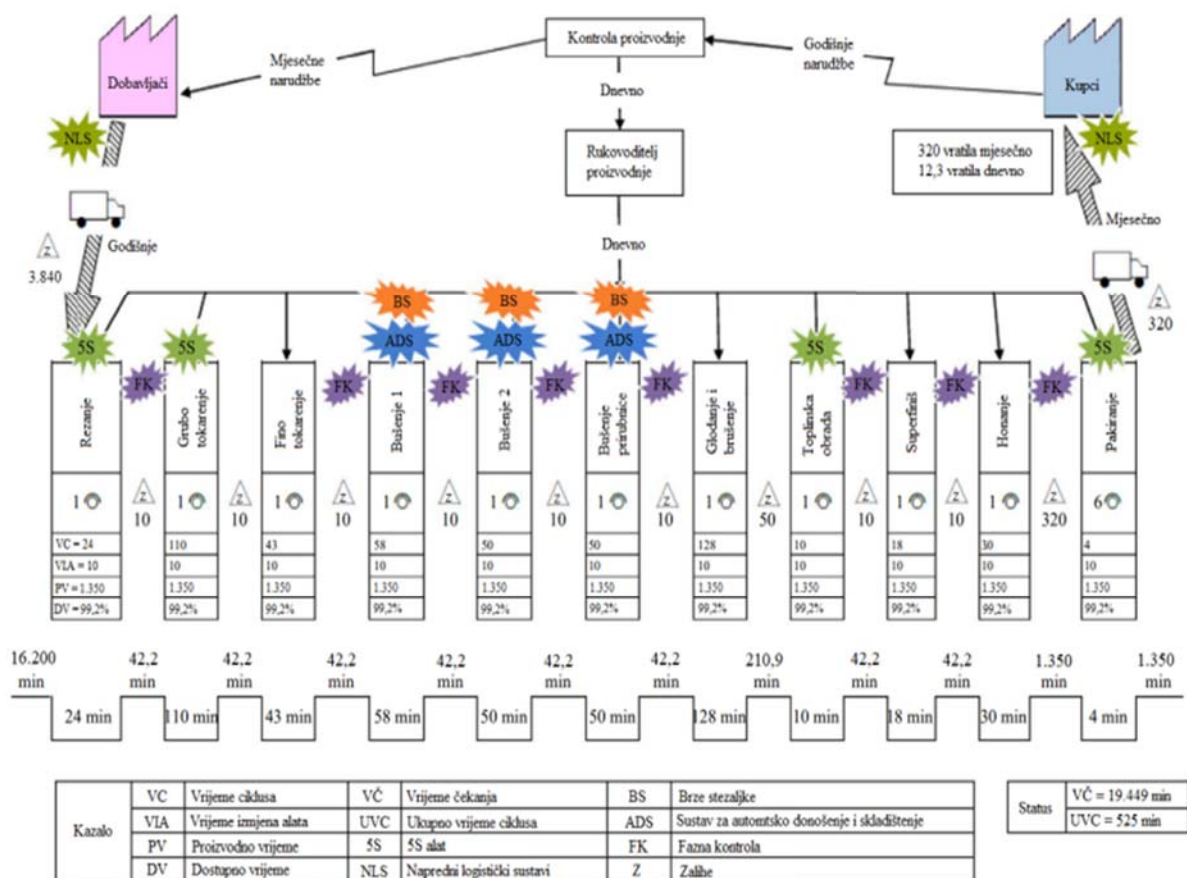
Kontrola proizvodnje

Mjesečne narudžbe

Godišnje narudžbe

Dobavljači

Kupci

NLS

NLS

Dnevno

Rukovoditelj proizvodnje

320 vratila mjesečno
12,3 vratila dnevno

Godišnje

Mjesečno

Z
3.840

Dnevno

Z
320

BS BS BS
ADS ADS ADS

5S 5S 5S 5S

FK FK FK FK FK FK FK FK FK

Rezanje | Grubo tokarenje | Fino tokarenje | Bušenje 1 | Bušenje 2 | Bušenje prirubnice | Glodanje i brušenje | Toplinska obrada | Superfiniš | Honanje | Pakiranje

1 | Z 10 | 1 | Z 10 | 1 | Z 10 | 1 | Z 10 | 1 | Z 10 | 1 | Z 10 | 1 | Z 50 | 1 | Z 10 | 1 | Z 10 | 1 | Z 320 | 6

| Rezanje | Grubo tokarenje | Fino tokarenje | Bušenje 1 | Bušenje 2 | Bušenje prirubnice | Glodanje i brušenje | Toplinska obrada | Superfiniš | Honanje | Pakiranje |
|---|---|---|---|---|---|---|---|---|---|---|
| VC = 24 | 110 | 43 | 58 | 50 | 50 | 128 | 10 | 18 | 30 | 4 |
| VIA = 10 | 10 | 10 | 10 | 10 | 10 | 10 | 10 | 10 | 10 | 10 |
| PV = 1.350 | 1.350 | 1.350 | 1.350 | 1.350 | 1.350 | 1.350 | 1.350 | 1.350 | 1.350 | 1.350 |
| DV = 99,2% | 99,2% | 99,2% | 99,2% | 99,2% | 99,2% | 99,2% | 99,2% | 99,2% | 99,2% | 99,2% |

16.200 min | 42,2 min | 42,2 min | 42,2 min | 42,2 min | 42,2 min | 42,2 min | 210,9 min | 42,2 min | 42,2 min | 1.350 min | 1.350 min

24 min | 110 min | 43 min | 58 min | 50 min | 50 min | 128 min | 10 min | 18 min | 30 min | 4 min

| Kazalo | VC | Vrijeme ciklusa | VČ | Vrijeme čekanja | BS | Brze stezaljke |
|---|---|---|---|---|---|---|
| | VIA | Vrijeme izmjena alata | UVC | Ukupno vrijeme ciklusa | ADS | Sustav za automtsko donošenje i skladištenje |
| | PV | Proizvodno vrijeme | 5S | 5S alat | FK | Fazna kontrola |
| | DV | Dostupno vrijeme | NLS | Napredni logistički sustavi | Z | Zalihe |

| Status | VČ = 19.449 min |
|---|---|
| | UVC = 525 min |